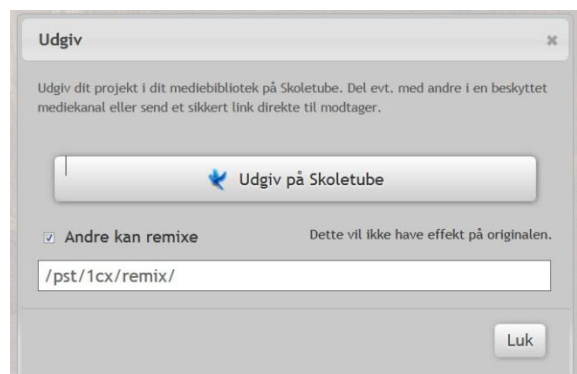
Udgiv

×

Udgiv dit projekt i dit mediebibliotek på Skoletube. Del evt. med andre i en beskyttet mediekanal eller send et sikkert link direkte til modtager.

Udgiv på Skoletube

Andre kan remixe

Dette vil ikke have effekt på originalen.

/pst/1cx/remix/

Luk